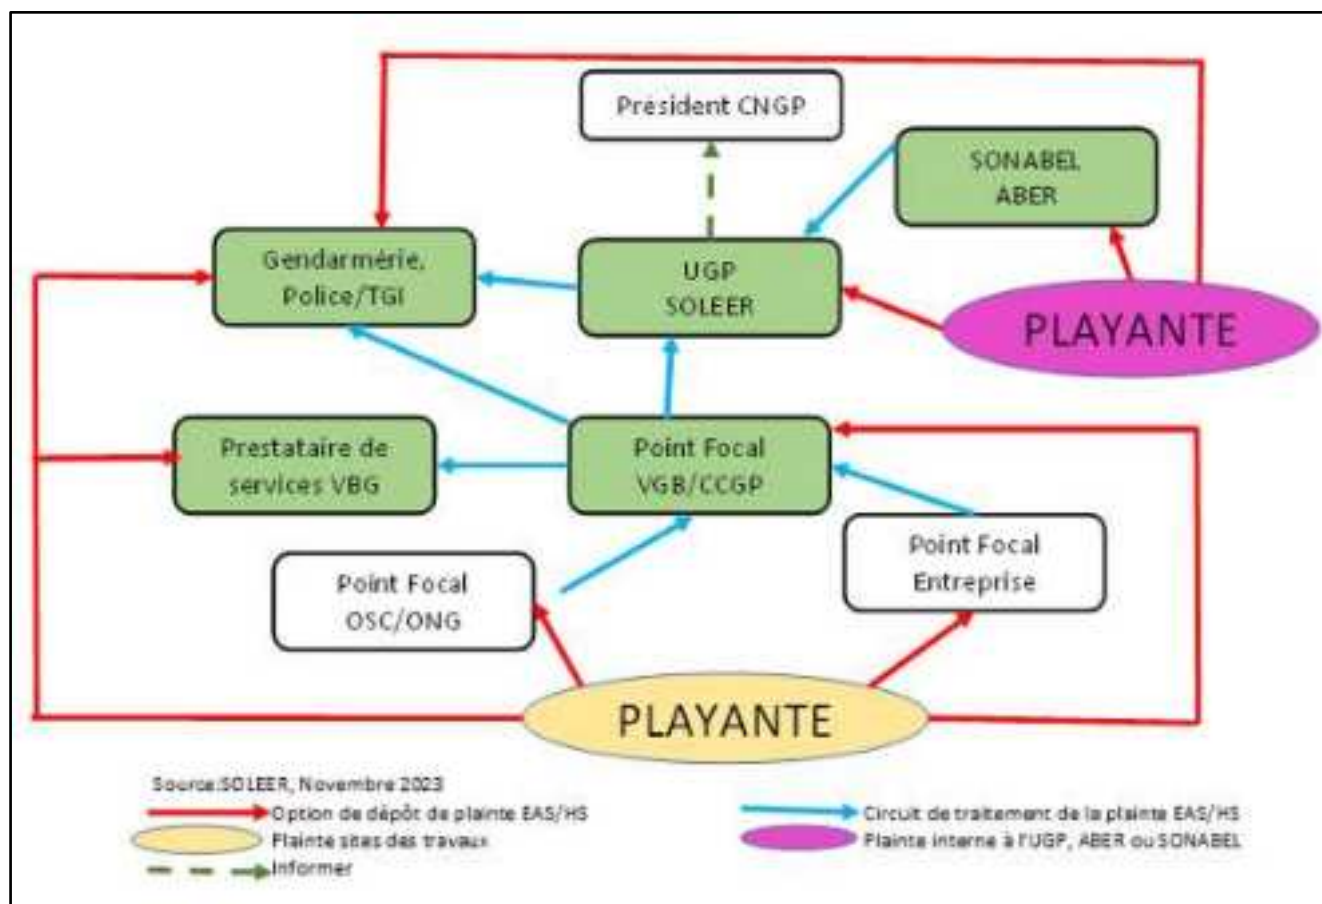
President CNGP

SONABEL
ABER

Gendarmérie,
Police/TGI

UGP
SOLEER

PLAYANTE

Prestataire de
services VBG

Point Focal
VGB/CCGP

Point Focal
Entreprise

Point Focal
OSC/ONG

PLAYANTE

Source:SOLEER, Novembre 2023
Option de dépôt de plainte EAS/HS
Plainte sites des travaux
Informer
Circuit de traitement de la plainte EAS/HS
Plainte interne à l'UGP, ABER ou SONABEL